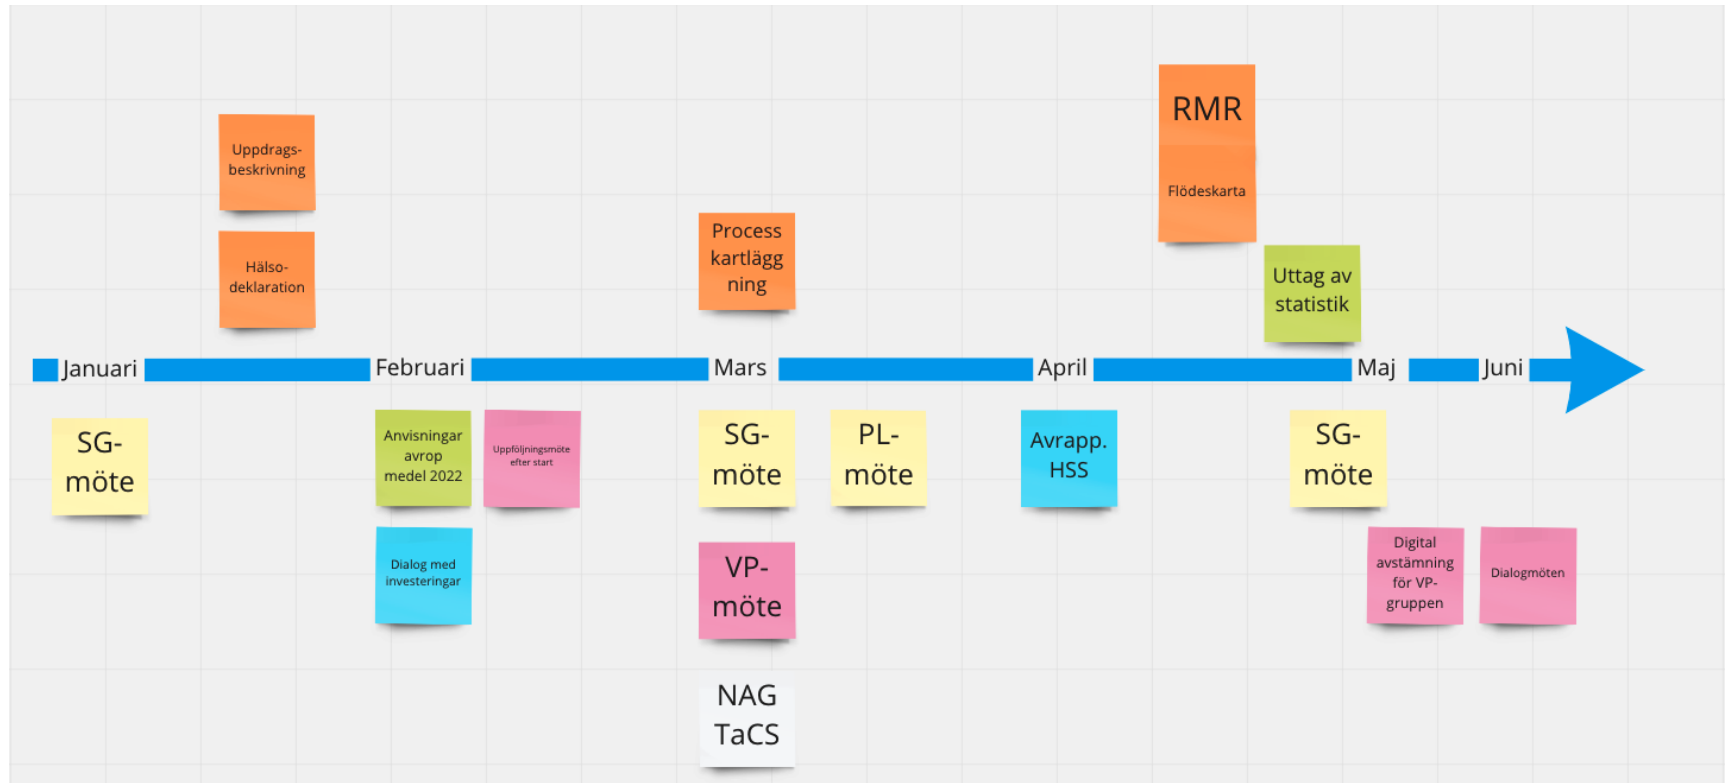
Uppdragsbeskrivning

Hälsodeklaration

Process kartlägg ning

RMR

Flödeskarta

Uttag av statistik

Januari Februari Mars April Maj Juni

SG-möte

Anvisningar avrop medel 2022

Uppföljningsmöte efter start

Dialog med investeringar

SG-möte

VP-möte

NAG TaCS

PL-möte

Avrapp. HSS

SG-möte

Digital avstämning för VP-gruppen

Dialogmöten